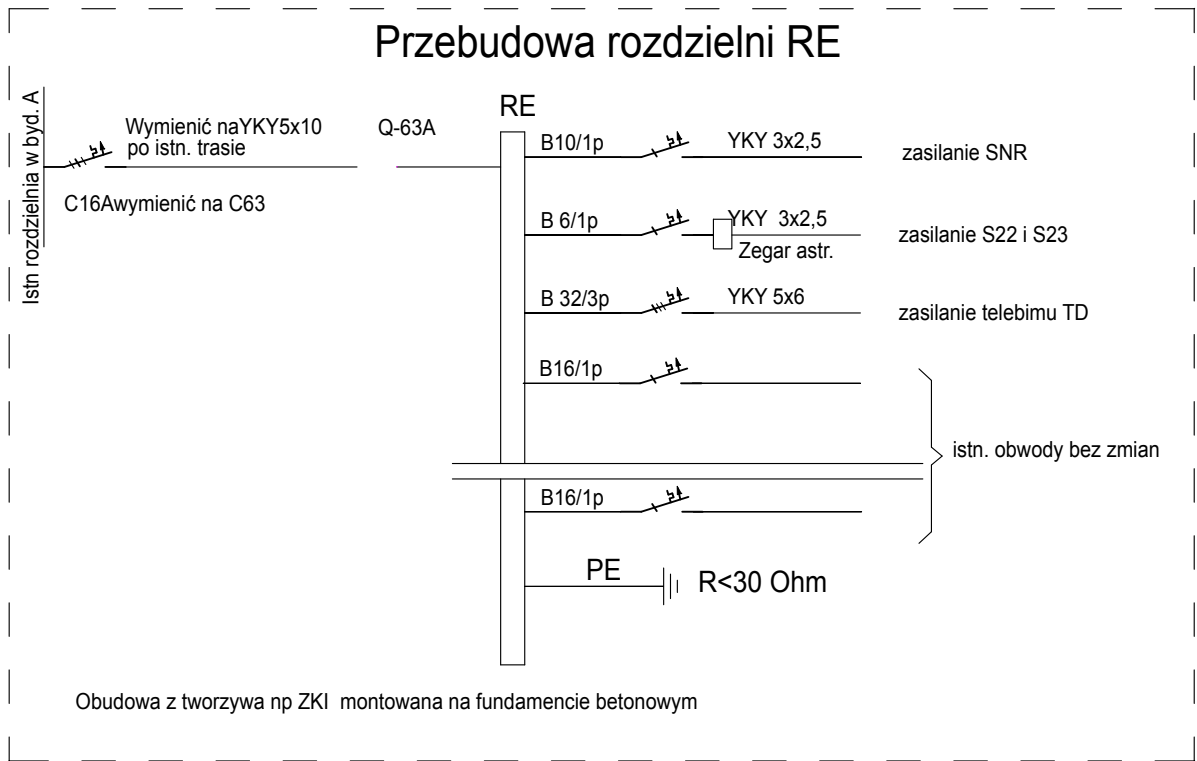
Przebudowa rozdzielni RE

Istn rozdzielnia w byd. A

Wymienić naYKY5x10
po istn. trasie

C16Awymienić na C63

Q-63A

RE

B10/1p
YKY 3x2,5
zasilanie SNR

B 6/1p
YKY 3x2,5
Zegar astr.
zasilanie S22 i S23

B 32/3p
YKY 5x6
zasilanie telebimu TD

B16/1p

istn. obwody bez zmian

B16/1p

PE
R<30 Ohm

Obudowa z tworzywa np ZKI montowana na fundamencie betonowym